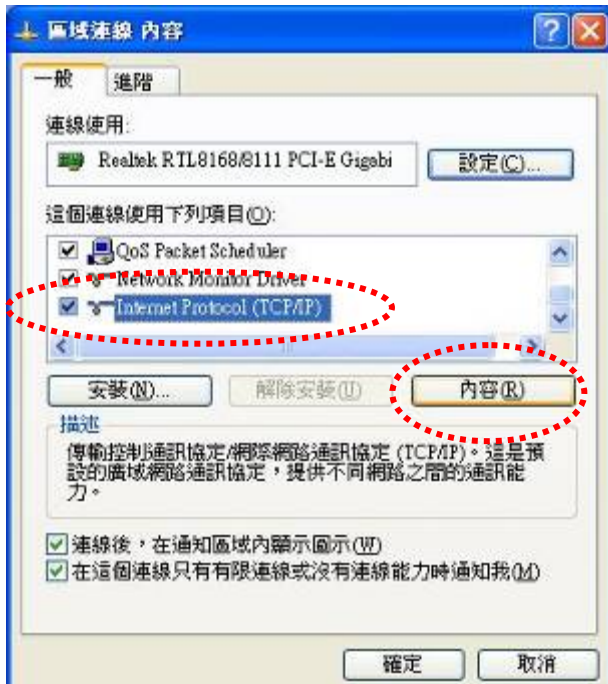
區域連線 內容

一般 進階

連線使用:

Realtek RTL8168/8111 PCI-E Gigabi

設定(C)...

這個連線使用下列項目(O):

QoS Packet Scheduler

Network Monitor Driver

Internet Protocol (TCP/IP)

安裝(N)... 解除安裝(U) 內容(R)

描述

傳輸控制通訊協定/網際網路通訊協定 (TCP/IP)。這是預設的廣域網路通訊協定，提供不同網路之間的通訊能力。

連線後，在通知區域內顯示圖示(W)

在這個連線只有有限連線或沒有連線能力時通知我(M)

確定 取消